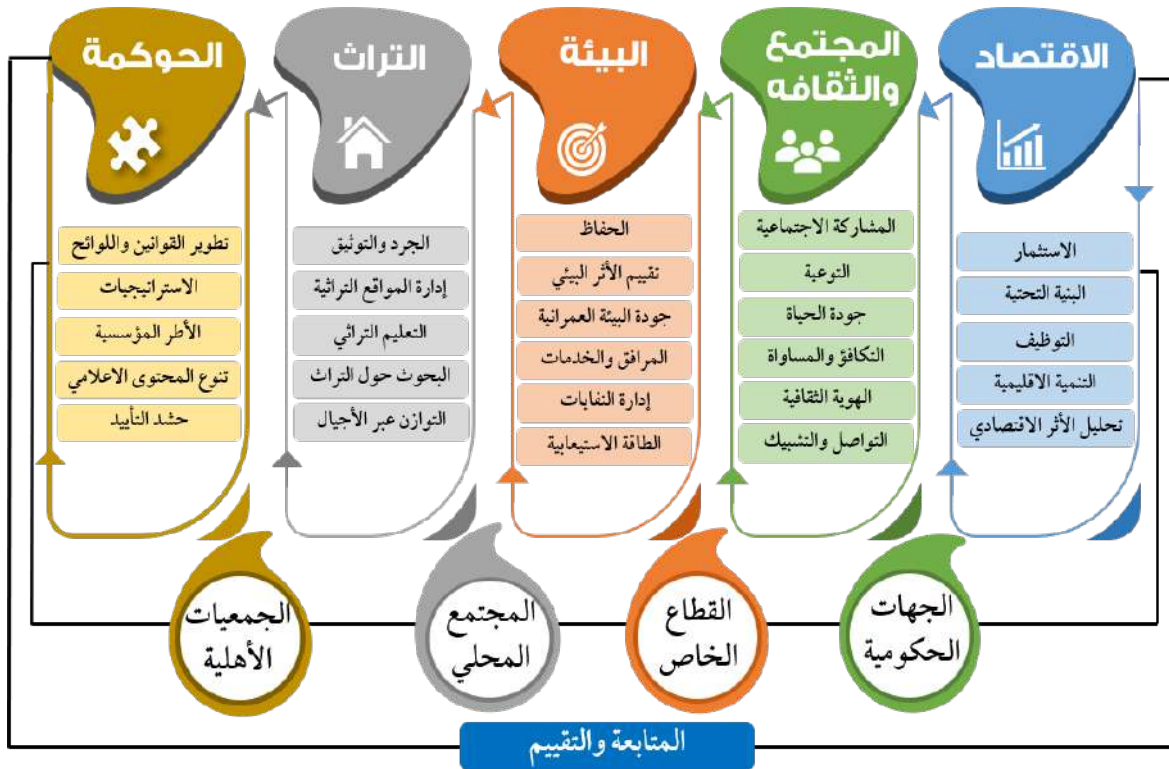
الاقتصاد

الاستثمار
البنية التحتية
التوظيف
التنمية الاقليمية
تحليل الأثر الاقتصادي

المجتمع والثقافه

المشاركة الاجتماعية
التوعية
جودة الحياة
التكافؤ والمساواة
الهوية الثقافية
التواصل والتشبيك

البيئة

الحفاظ
تقييم الأثر البيئي
جودة البيئة العمرانية
المرافق والخدمات
إدارة النفايات
الطاقة الاستيعابية

التراث

الجرد والتوثيق
إدارة المواقع التراثية
التعليم التراثي
البحوث حول التراث
التوازن عبر الأجيال

الحوكمة

تطوير القوانين واللوائح
الاستراتيجيات
الأطر المؤسسية
تنوع المحتوى الاعلامي
حشد التأييد

الجهات الحكومية

القطاع الخاص

المجتمع المحلي

الجمعيات الأهلية

المتابعة والتقييم